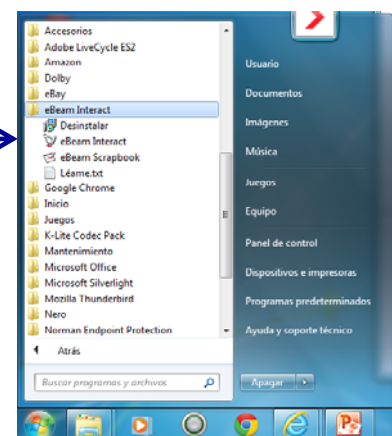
Accesorios
Adobe LiveCycle ES2
Amazon
Dolby
eBay
eBeam Interact
Desinstalar
eBeam Interact
eBeam Scrapbook
Léame.txt
Google Chrome
Inicio
Juegos
K-Lite Codec Pack
Mantenimiento
Microsoft Office
Microsoft Silverlight
Mozilla Thunderbird
Nero
Norman Endpoint Protection

Atrás

Buscar programas y archivos

Usuario
Documentos
Imágenes
Música
Juegos
Equipo
Panel de control
Dispositivos e impresoras
Programas predeterminados
Ayuda y soporte técnico

Apagar